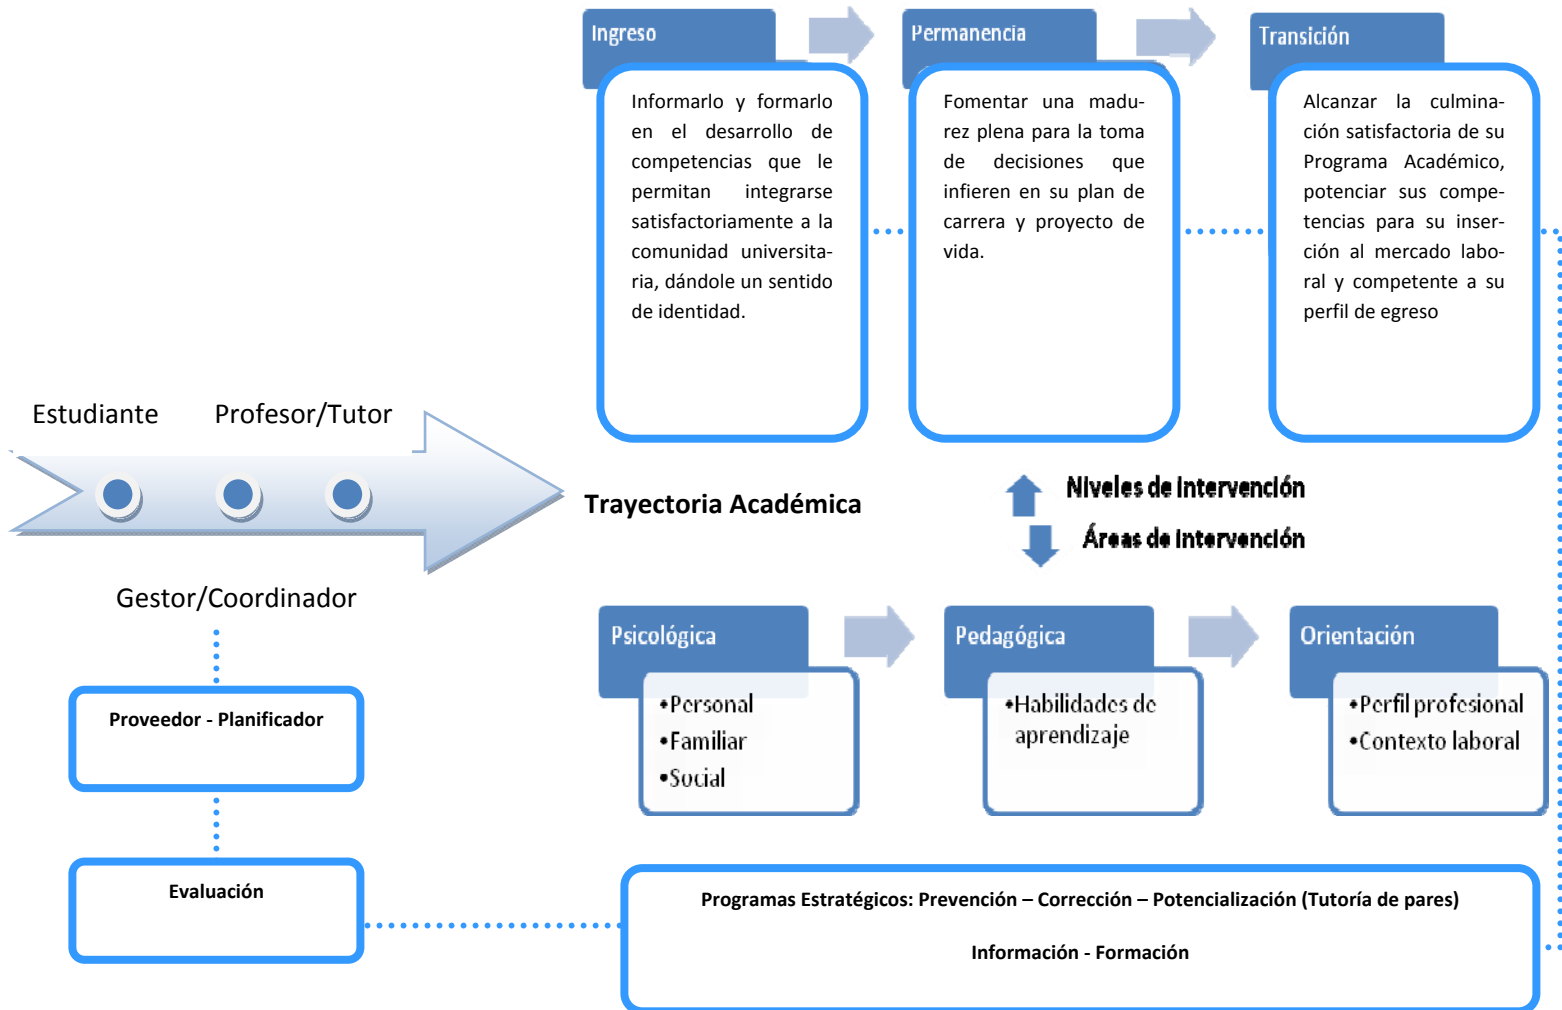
Ingreso

Informarlo y formarlo en el desarrollo de competencias que le permitan integrarse satisfactoriamente a la comunidad universitaria, dándole un sentido de identidad.

Permanencia

Fomentar una madurez plena para la toma de decisiones que infieren en su plan de carrera y proyecto de vida.

Transición

Alcanzar la culminación satisfactoria de su Programa Académico, potenciar sus competencias para su inserción al mercado laboral y competente a su perfil de egreso

Estudiante

Profesor/Tutor

Gestor/Coordinador

Trayectoria Académica

Niveles de Intervención

Áreas de Intervención

Psicológica

•Personal
•Familiar
•Social

Pedagógica

•Habilidades de aprendizaje

Orientación

•Perfil profesional
•Contexto laboral

Proveedor - Planificador

Evaluación

Programas Estratégicos: Prevención – Corrección – Potencialización (Tutoría de pares)

Información - Formación